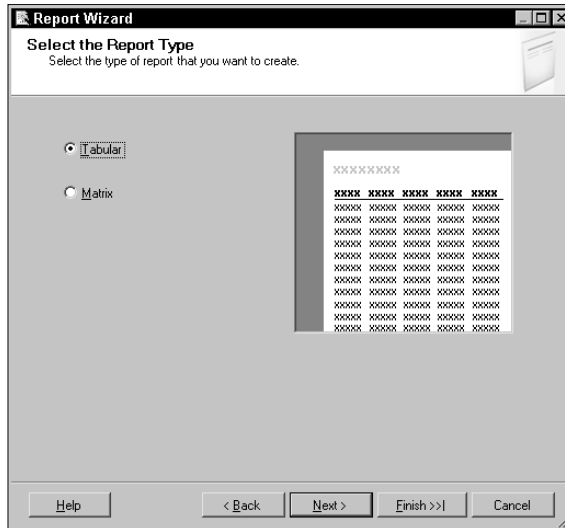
Report Wizard

Select the Report Type
Select the type of report that you want to create.

Tabular

Matrix

xxxxxxxx

| xxxx | xxxx | xxxx | xxxx | xxxx |
|---|---|---|---|---|
| xxxxx | xxxxx | xxxxx | xxxxx | xxxxx |
| xxxxx | xxxxx | xxxxx | xxxxx | xxxxx |
| xxxxx | xxxxx | xxxxx | xxxxx | xxxxx |
| xxxxx | xxxxx | xxxxx | xxxxx | xxxxx |
| xxxxx | xxxxx | xxxxx | xxxxx | xxxxx |
| xxxxx | xxxxx | xxxxx | xxxxx | xxxxx |
| xxxxx | xxxxx | xxxxx | xxxxx | xxxxx |
| xxxxx | xxxxx | xxxxx | xxxxx | xxxxx |
| xxxxx | xxxxx | xxxxx | xxxxx | xxxxx |
| xxxxx | xxxxx | xxxxx | xxxxx | xxxxx |
| xxxxx | xxxxx | xxxxx | xxxxx | xxxxx |
| xxxxx | xxxxx | xxxxx | xxxxx | xxxxx |
| xxxxx | xxxxx | xxxxx | xxxxx | xxxxx |

Help   < Back   Next >   Finish >>|   Cancel